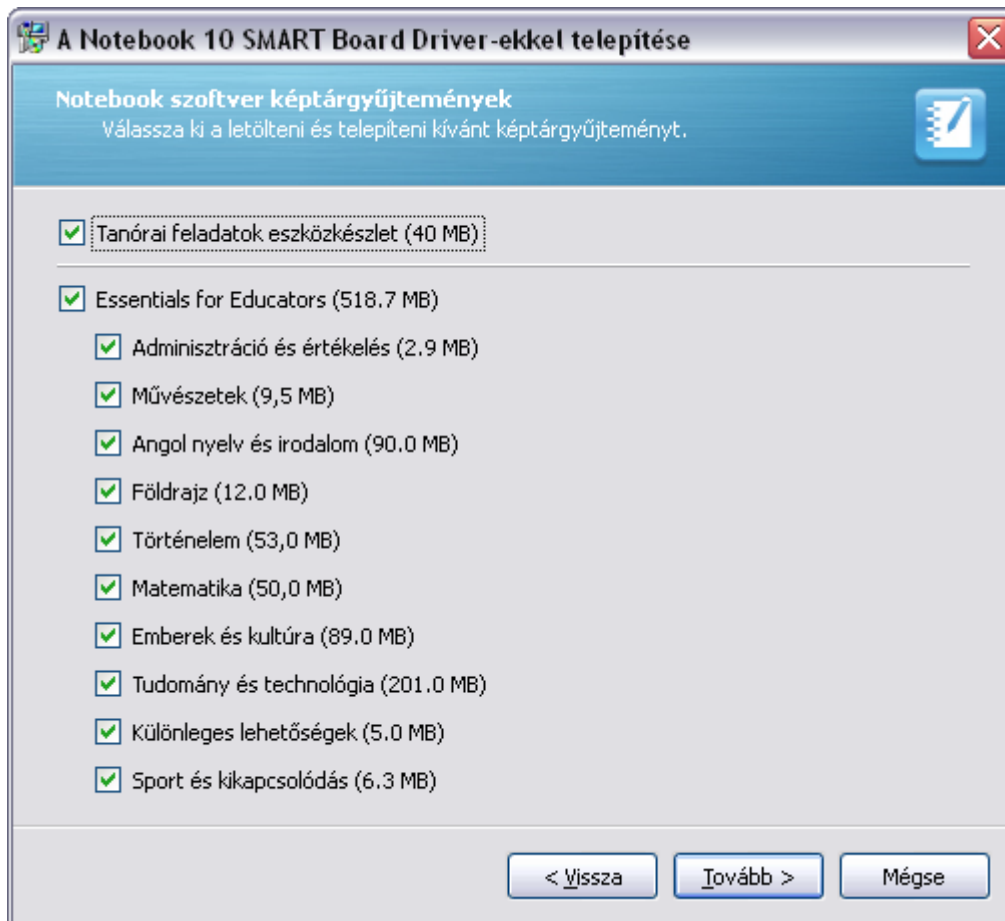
A Notebook 10 SMART Board Driver-ekkel telepítése

Notebook szoftver képtárgyűjtemények
Válassza ki a letölteni és telepíteni kívánt képtárgyűjteményt.

Tanórai feladatok eszközkészlet (40 MB)

Essentials for Educators (518.7 MB)
Adminisztráció és értékelés (2.9 MB)
Művészetek (9,5 MB)
Angol nyelv és irodalom (90.0 MB)
Földrajz (12.0 MB)
Történelem (53,0 MB)
Matematika (50,0 MB)
Emberek és kultúra (89.0 MB)
Tudomány és technológia (201.0 MB)
Különleges lehetőségek (5.0 MB)
Sport és kikapcsolódás (6.3 MB)

< Vissza
Tovább >
Mégse